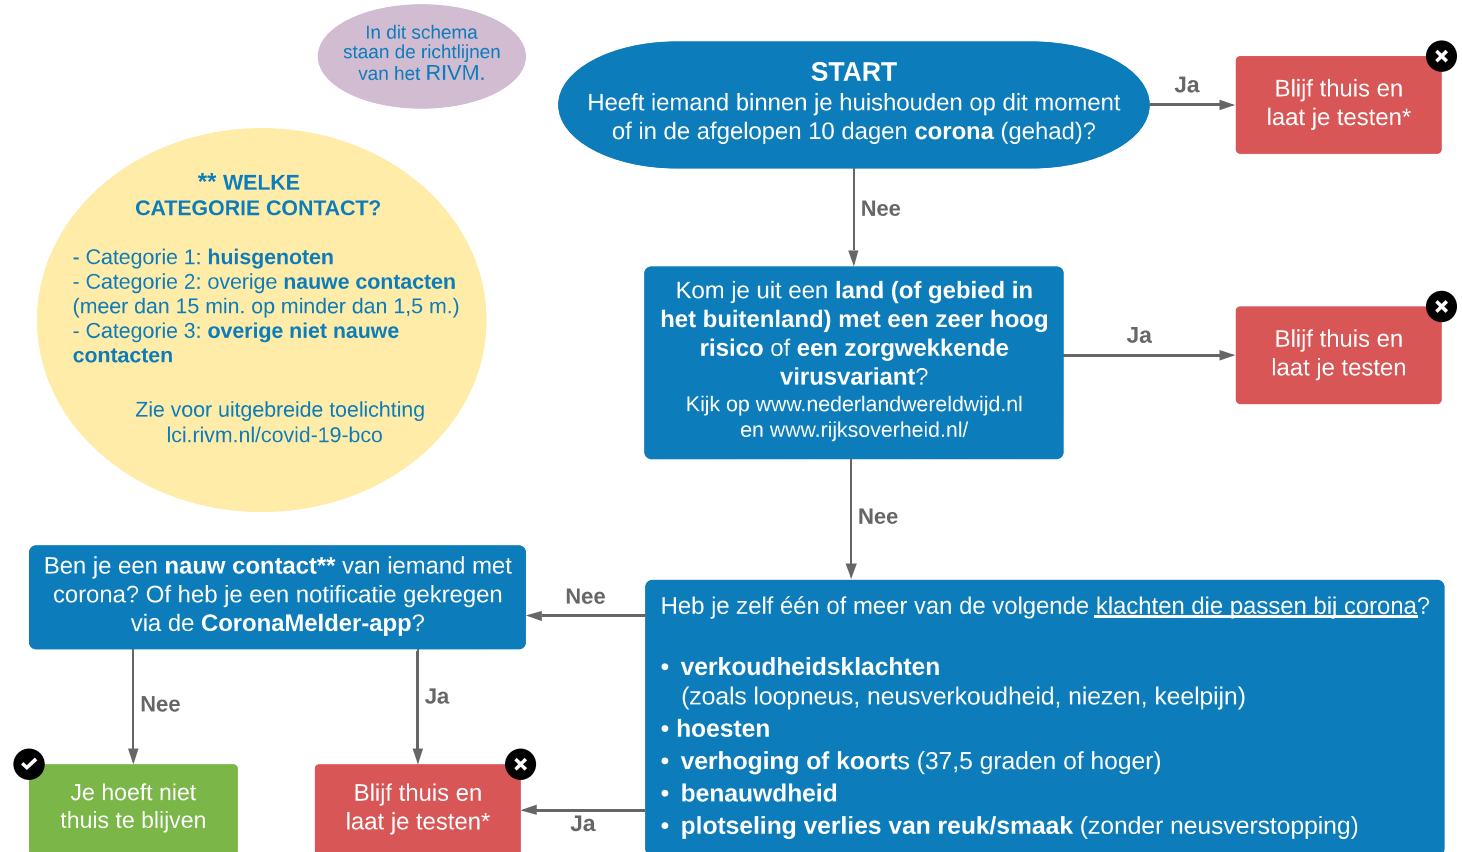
In dit schema staan de richtlijnen van het RIVM.

START
Heeft iemand binnen je huishouden op dit moment of in de afgelopen 10 dagen **corona** (gehad)?

Ja

Blijf thuis en laat je testen*

** WELKE CATEGORIE CONTACT?

- Categorie 1: **huisgenoten**
- Categorie 2: overige **nauwe contacten** (meer dan 15 min. op minder dan 1,5 m.)
- Categorie 3: **overige niet nauwe contacten**

Zie voor uitgebreide toelichting lci.rivm.nl/covid-19-bco

Nee

Kom je uit een **land (of gebied in het buitenland) met een zeer hoog risico** of **een zorgwekkende virusvariant**?
Kijk op www.nederlandwereldwijd.nl en www.rijksoverheid.nl/

Ja

Blijf thuis en laat je testen

Nee

Ben je een **nauw contact**** van iemand met corona? Of heb je een notificatie gekregen via de **CoronaMelder-app**?

Nee

Heb je zelf één of meer van de volgende klachten die passen bij corona?

- **verkoudheidsklachten** (zoals loopneus, neusverkoudheid, niezen, keelpijn)
- **hoesten**
- **verhoging of koorts** (37,5 graden of hoger)
- **benauwdheid**
- **plotseling verlies van reuk/smaak** (zonder neusverstopping)

Nee

Ja

Je hoeft niet thuis te blijven

Blijf thuis en laat je testen*

Ja